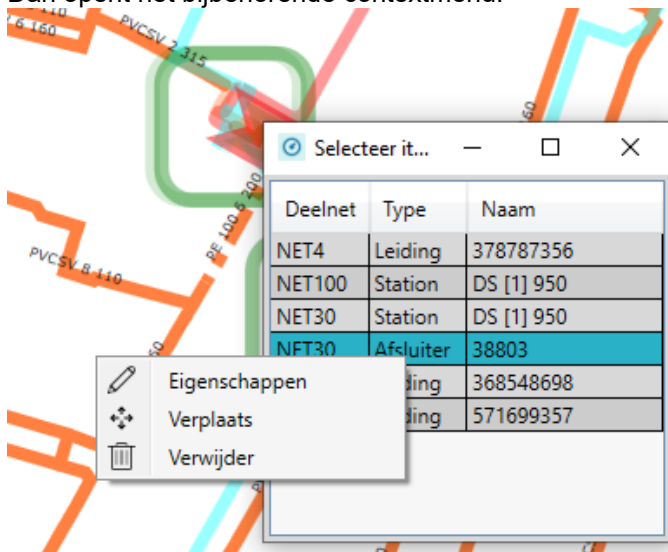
Dan opent het bijbehorende contextmenu.

6 160
PVCSV 2 315
PE 100 6 200
PVCSV 8 110
60
60

Selecteer it...

| Deelnet | Type | Naam |
|---|---|---|
| NET4 | Leiding | 378787356 |
| NET100 | Station | DS [1] 950 |
| NET30 | Station | DS [1] 950 |
| NET30 | Afsluiter | 38803 |
| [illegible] | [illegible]iding | 368548698 |
| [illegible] | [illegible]iding | 571699357 |

Eigenschappen
Verplaats
Verwijder